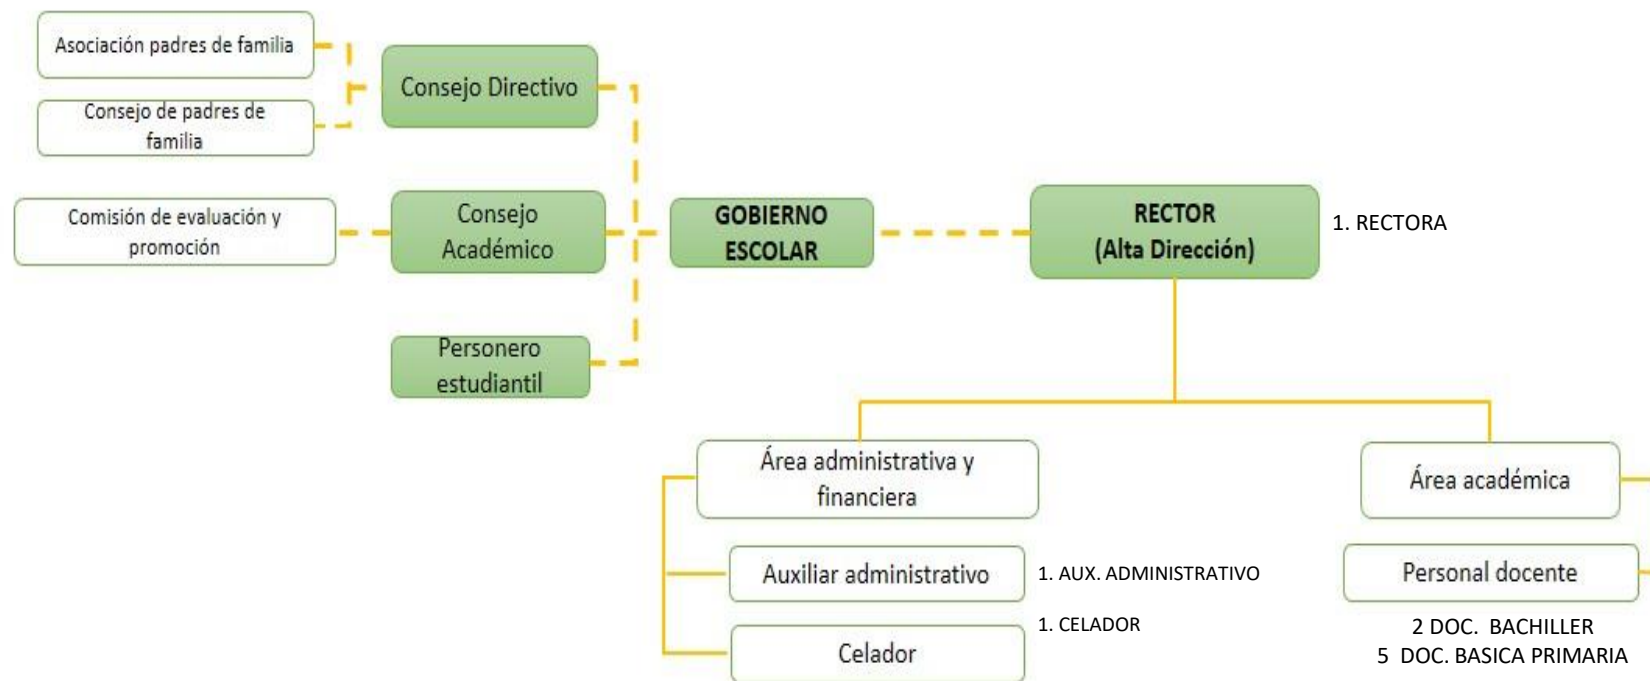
Asociación padres de familia

Consejo de padres de familia

Consejo Directivo

Comisión de evaluación y promoción

Consejo Académico

Personero estudiantil

GOBIERNO ESCOLAR

RECTOR (Alta Dirección)

1. RECTORA

Área administrativa y financiera

Auxiliar administrativo

1. AUX. ADMINISTRATIVO

1. CELADOR

Celador

Área académica

Personal docente

2 DOC. BACHILLER
5 DOC. BASICA PRIMARIA